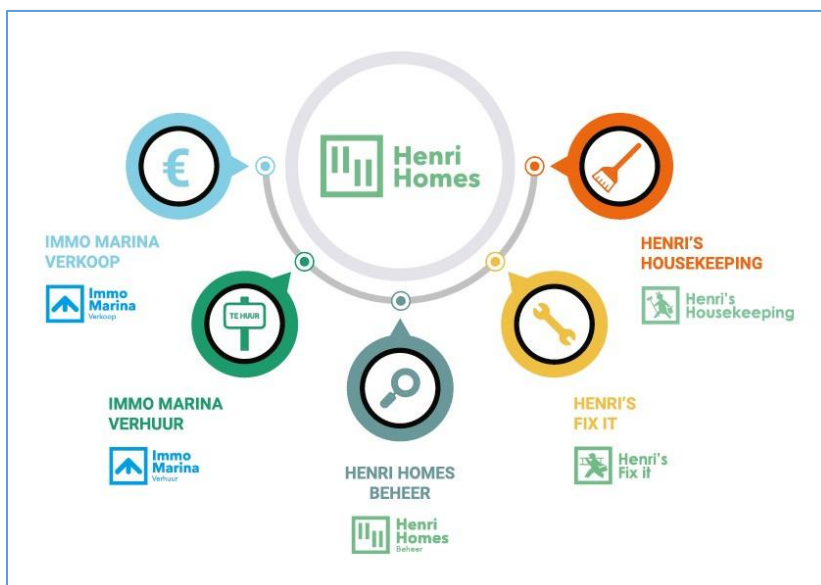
Henri Homes

€

IMMO MARINA VERKOOP

Immo Marina Verkoop

TE HUUR

IMMO MARINA VERHUUR

Immo Marina Verhuur

HENRI HOMES BEHEER

Henri Homes Beheer

HENRI'S FIX IT

Henri's Fix it

HENRI'S HOUSEKEEPING

Henri's Housekeeping